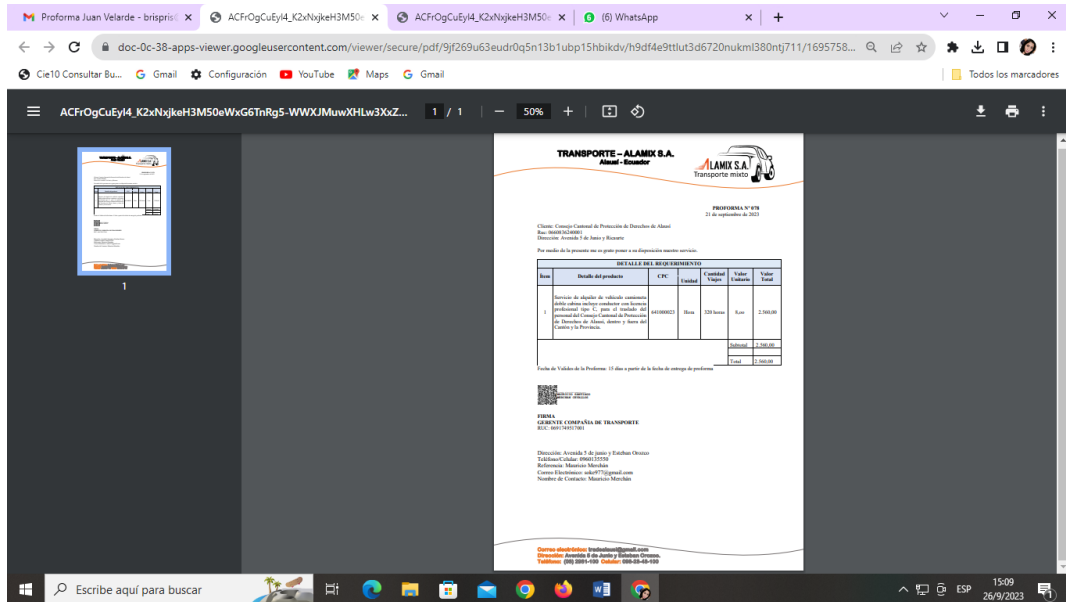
Proforma Juan Velarde - brispris | ACFrOgCuEyl4_K2xNxjkeH3M50 | ACFrOgCuEyl4_K2xNxjkeH3M50 | (6) WhatsApp

doc-0c-38-apps-viewer.googleusercontent.com/viewer/secure/pdf/9jf269u63eudr0q5n13b1ubp15hbikdv/h9df4e9ttlut3d6720nukml380ntj711/1695758...

Cie10 Consultar Bu... Gmail Configuración YouTube Maps Gmail Todos los marcadores

ACFrOgCuEyl4_K2xNxjkeH3M50eWxG6TnRg5-WWXJMuwXHLw3XxZ... 1 / 1 — 50% +

1

TRANSPORTE – ALAMIX S.A.
Alausí - Ecuador

ALAMIX S.A.
Transporte mixto

PROFORMA N° 078
21 de septiembre de 2023

Cliente: Consejo Cantonal de Protección de Derechos de Alausí
Ruc: 0660836240001
Dirección: Avenida 5 de Junio y Ricaurte

Por medio de la presente me es grato poner a su disposición nuestro servicio.

| DETALLE DEL REQUERIMIENTO | | | | | | |
|---|---|---|---|---|---|---|
| Ítem | Detalle del producto | CPC | Unidad | Cantidad Viajes | Valor Unitario | Valor Total |
| 1 | Servicio de alquiler de vehículo camioneta doble cabina incluye conductor con licencia profesional tipo C, para el traslado del personal del Consejo Cantonal de Protección de Derechos de Alausí, dentro y fuera del Cantón y la Provincia. | 641080023 | Hora | 320 horas | 8,oo | 2.560,00 |
| | | | | | Subtotal | 2.560,00 |
| | | | | | Total | 2.560,00 |

Fecha de Validez de la Proforma: 15 días a partir de la fecha de entrega de proforma

FIRMA
GERENTE COMPAÑÍA DE TRANSPORTE
RUC: 0691749317001

Dirección: Avenida 5 de junio y Esteban Orozco
Teléfono/Celular: 0960135550
Referencia: Mauricio Merchán
Correo Electrónico: soke977@gmail.com
Nombre de Contacto: Mauricio Merchán

Correo electrónico: tradealausí@gmail.com
Dirección: Avenida 5 de Junio y Esteban Orozco.
Teléfono: (03) 2931-100 Celular: 099-33-48-100

Escribe aquí para buscar

ESP 15:09 26/9/2023